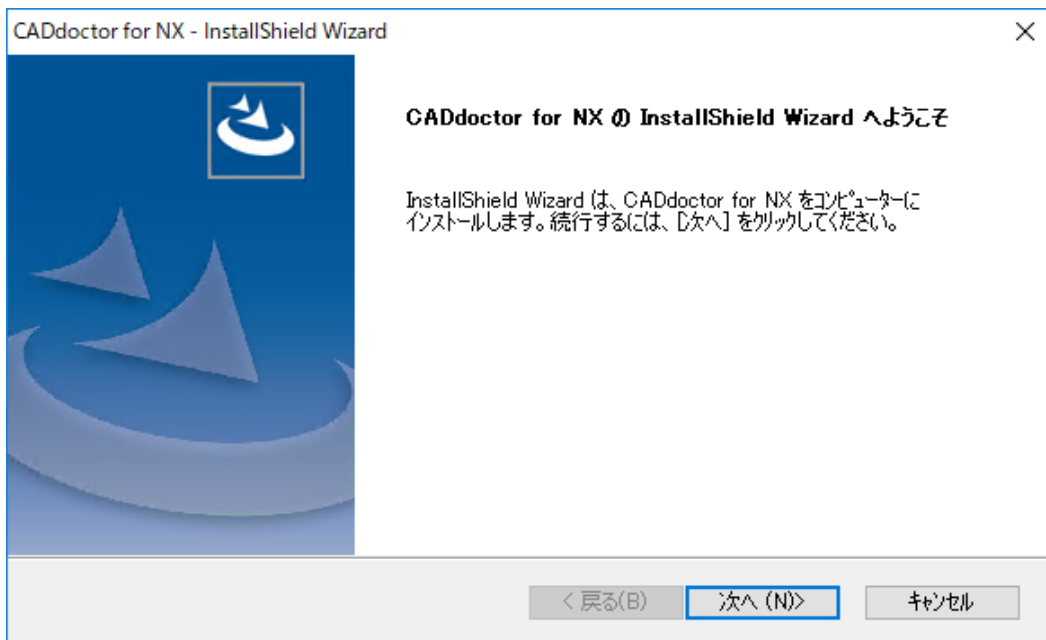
CADdoctor for NX - InstallShield Wizard

×

CADdoctor for NX の InstallShield Wizard へようこそ

InstallShield Wizard は、CADdoctor for NX をコンピューターにインストールします。続行するには、[次へ] をクリックしてください。

< 戻る(B)

次へ (N)>

キャンセル